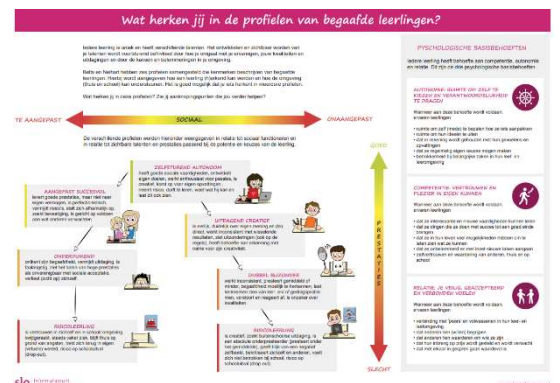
Wat herken jij in de profielen van begaafde leerlingen?

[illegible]

SOCIAAL

TE AANGEPAST

ONAANGEPAST

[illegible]

GOED

PRESTATIES

SLECHT

AANGEPAST SUCCESVOL

ONDERGRONDS

RISICOLEERLING

ZELFSTANDIG AUTONOOM

UITDAGEND CREATIEF

DUBBEL BIJZONDER

PSYCHOLOGISCHE BASISBEHOEFTEN

AUTONOMIE: RUIMTE OM ZELF TE KIEZEN EN VERANTWOORDELIJKHEID TE DRAGEN

COMPETENTIE: VERTROUWEN EN PLEZIER IN EIGEN KUNNEN

RELATIE: JE VEILIG, GEACCEPTEERD EN VERBONDEN VOELEN

slo